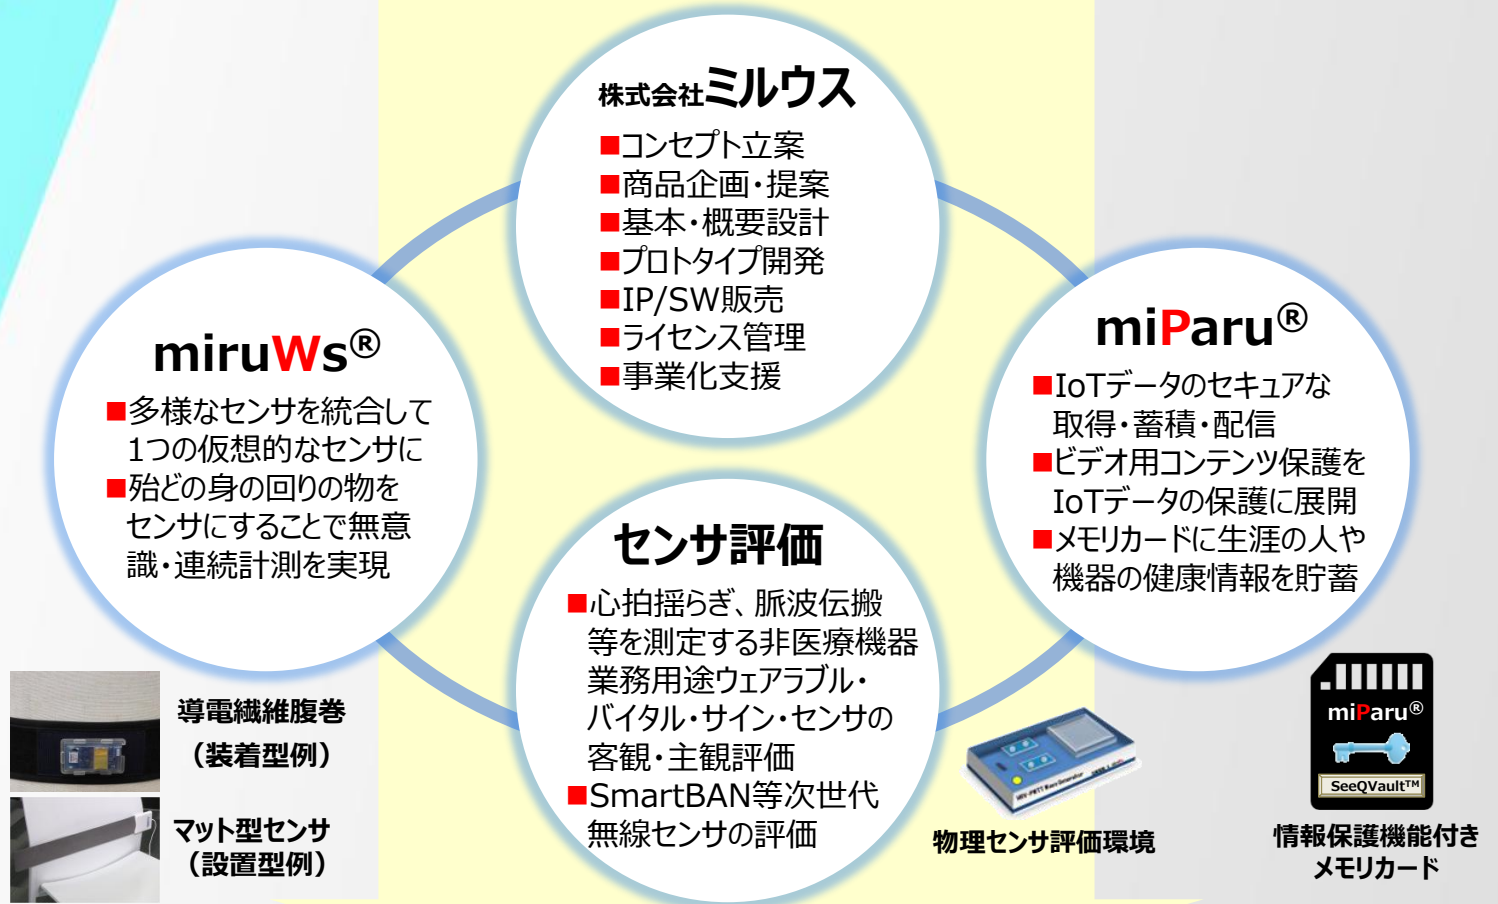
株式会社ミルウス

■コンセプト立案
■商品企画・提案
■基本・概要設計
■プロトタイプ開発
■IP/SW販売
■ライセンス管理
■事業化支援

miruWs®

■多様なセンサを統合して1つの仮想的なセンサに
■殆どの身の回りの物をセンサにすることで無意識・連続計測を実現

miParu®

■IoTデータのセキュアな取得・蓄積・配信
■ビデオ用コンテンツ保護をIoTデータの保護に展開
■メモリカードに生涯の人や機器の健康情報を貯蓄

センサ評価

■心拍揺らぎ、脈波伝搬等を測定する非医療機器業務用途ウェアラブル・バイタル・サイン・センサの客観・主観評価
■SmartBAN等次世代無線センサの評価

導電繊維腹巻
（装着型例）

マット型センサ
（設置型例）

物理センサ評価環境

miParu®
SeeQVault™

情報保護機能付き
メモリカード